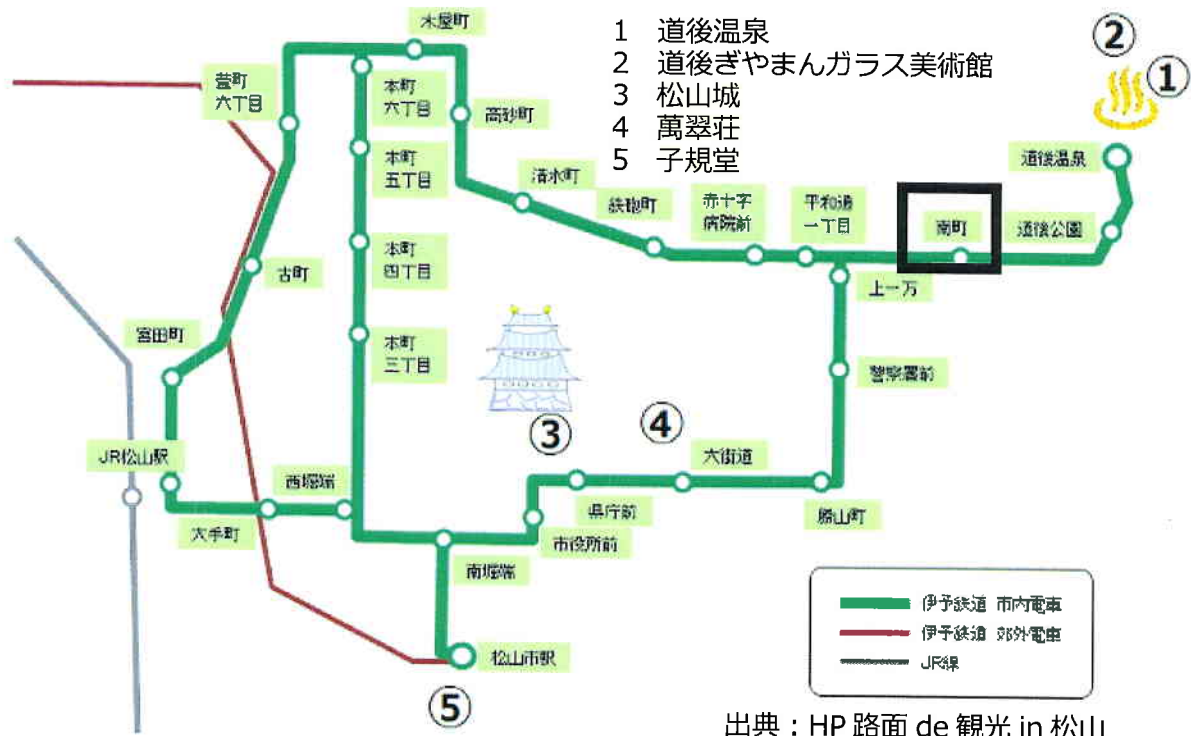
1 道後温泉
2 道後ぎやまんガラス美術館
3 松山城
4 萬翠荘
5 子規堂

②
①

木屋町
萱町六丁目
本町六丁目
高砂町
本町五丁目
清水町
鉄砲町
赤十字病院前
平和通一丁目
南町
道後温泉
道後公園
古町
本町四丁目
上一万
宮田町
本町三丁目
警察署前
③
④
JR松山駅
大街道
西堀端
県庁前
勝山町
大手町
市役所前
南堀端
松山市駅
⑤

伊予鉄道 市内電車
伊予鉄道 郊外電車
JR線

出典：HP 路面 de 観光 in 松山